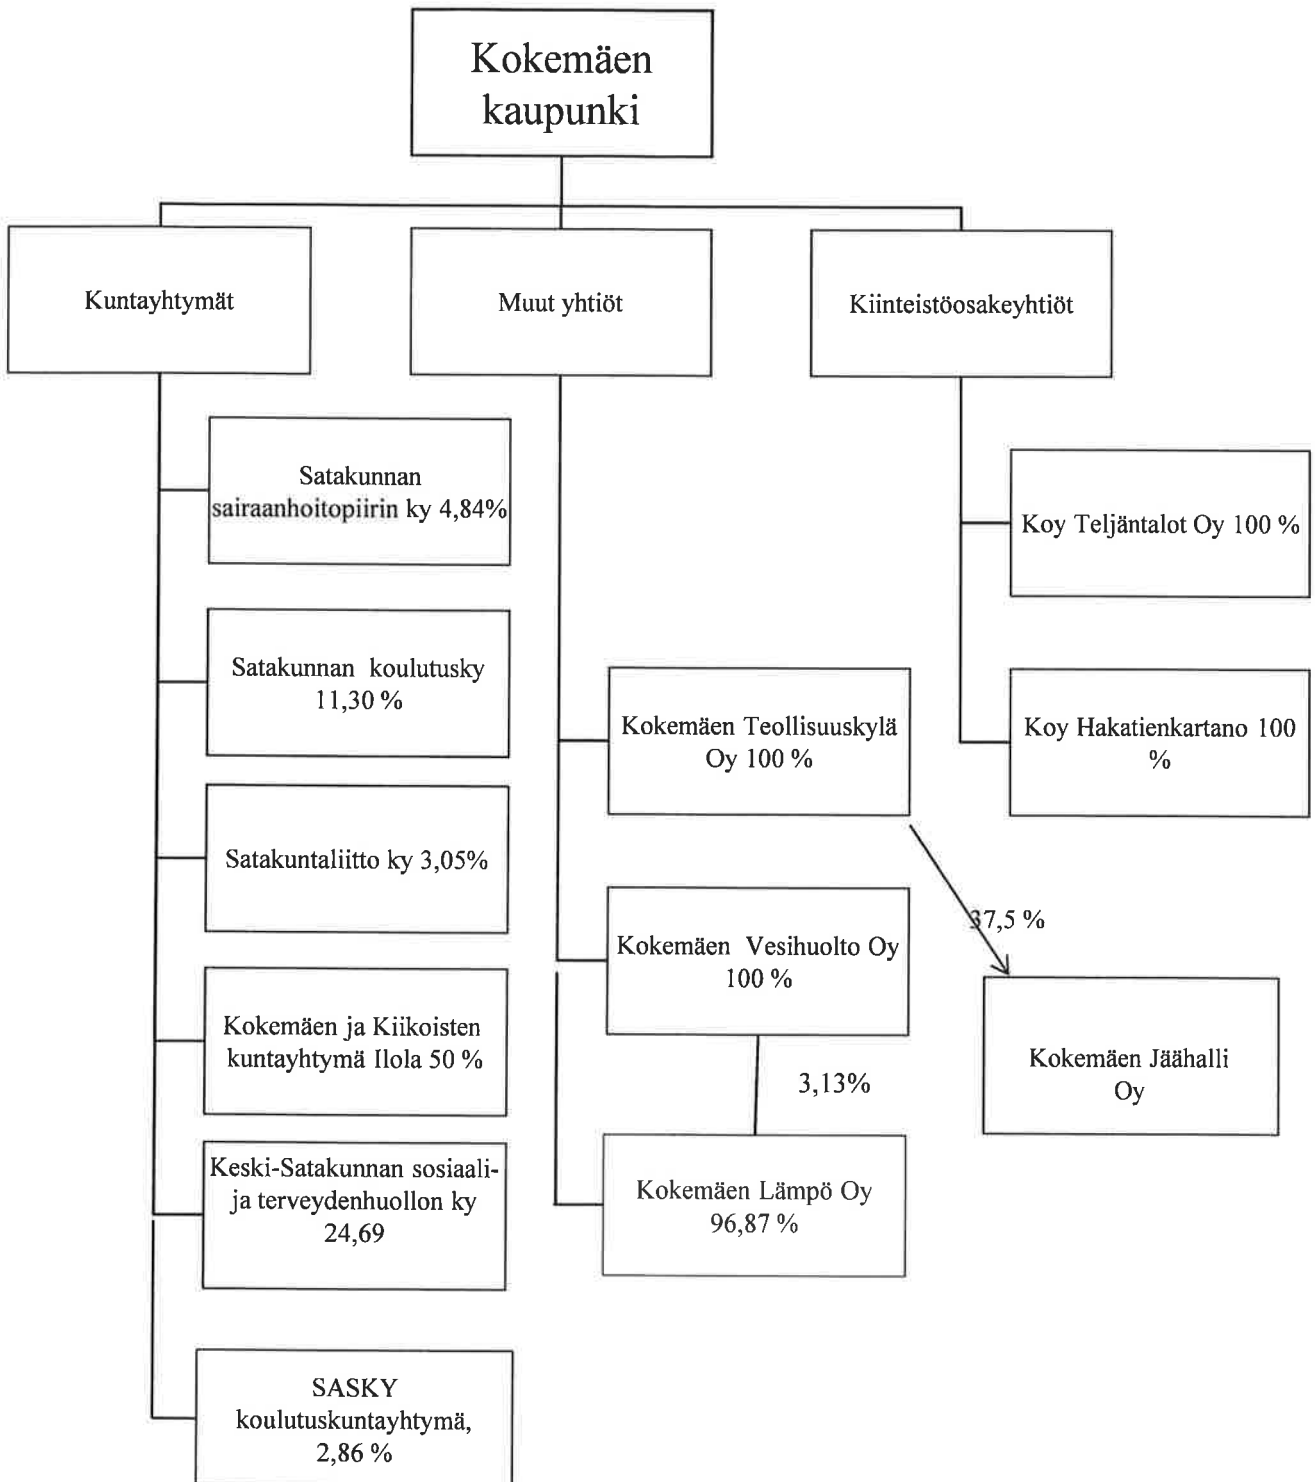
Kokemäen kaupunki

Kuntayhtymät

Muut yhtiöt

Kiinteistöosakeyhtiöt

Satakunnan sairaanhoitopiirin ky 4,84%

Satakunnan koulutusky 11,30 %

Satakuntaliitto ky 3,05%

Kokemäen ja Kiikoisten kuntayhtymä Ilola 50 %

Keski-Satakunnan sosiaali- ja terveydenhuollon ky 24,69

SASKY koulutuskuntayhtymä, 2,86 %

Kokemäen Teollisuuskylä Oy 100 %

Kokemäen Vesihuolto Oy 100 %

3,13%

Kokemäen Lämpö Oy 96,87 %

Koy Teljäntalot Oy 100 %

Koy Hakatienkartano 100 %

37,5 %

Kokemäen Jäähalli Oy